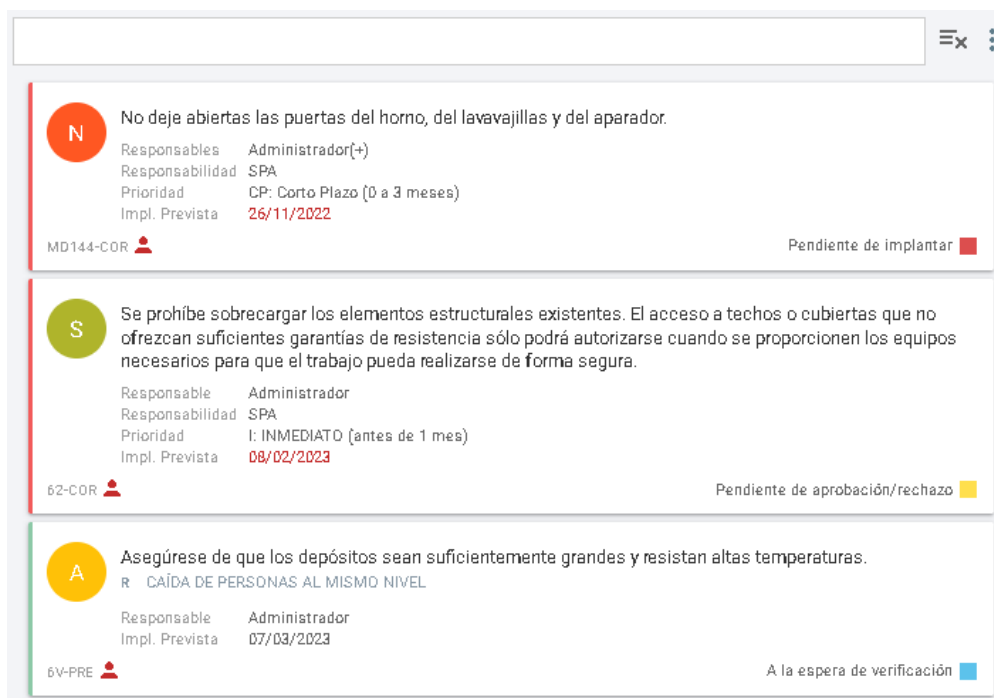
N

No deje abiertas las puertas del horno, del lavavajillas y del aparador.

Responsables Administrador(+)
Responsabilidad SPA
Prioridad CP: Corto Plazo (0 a 3 meses)
Impl. Prevista 26/11/2022

MD144-COR

Pendiente de implantar

S

Se prohíbe sobrecargar los elementos estructurales existentes. El acceso a techos o cubiertas que no ofrezcan suficientes garantías de resistencia sólo podrá autorizarse cuando se proporcionen los equipos necesarios para que el trabajo pueda realizarse de forma segura.

Responsable Administrador
Responsabilidad SPA
Prioridad I: INMEDIATO (antes de 1 mes)
Impl. Prevista 08/02/2023

62-COR

Pendiente de aprobación/rechazo

A

Asegúrese de que los depósitos sean suficientemente grandes y resistan altas temperaturas.

R CAÍDA DE PERSONAS AL MISMO NIVEL

Responsable Administrador
Impl. Prevista 07/03/2023

6V-PRE

A la espera de verificación